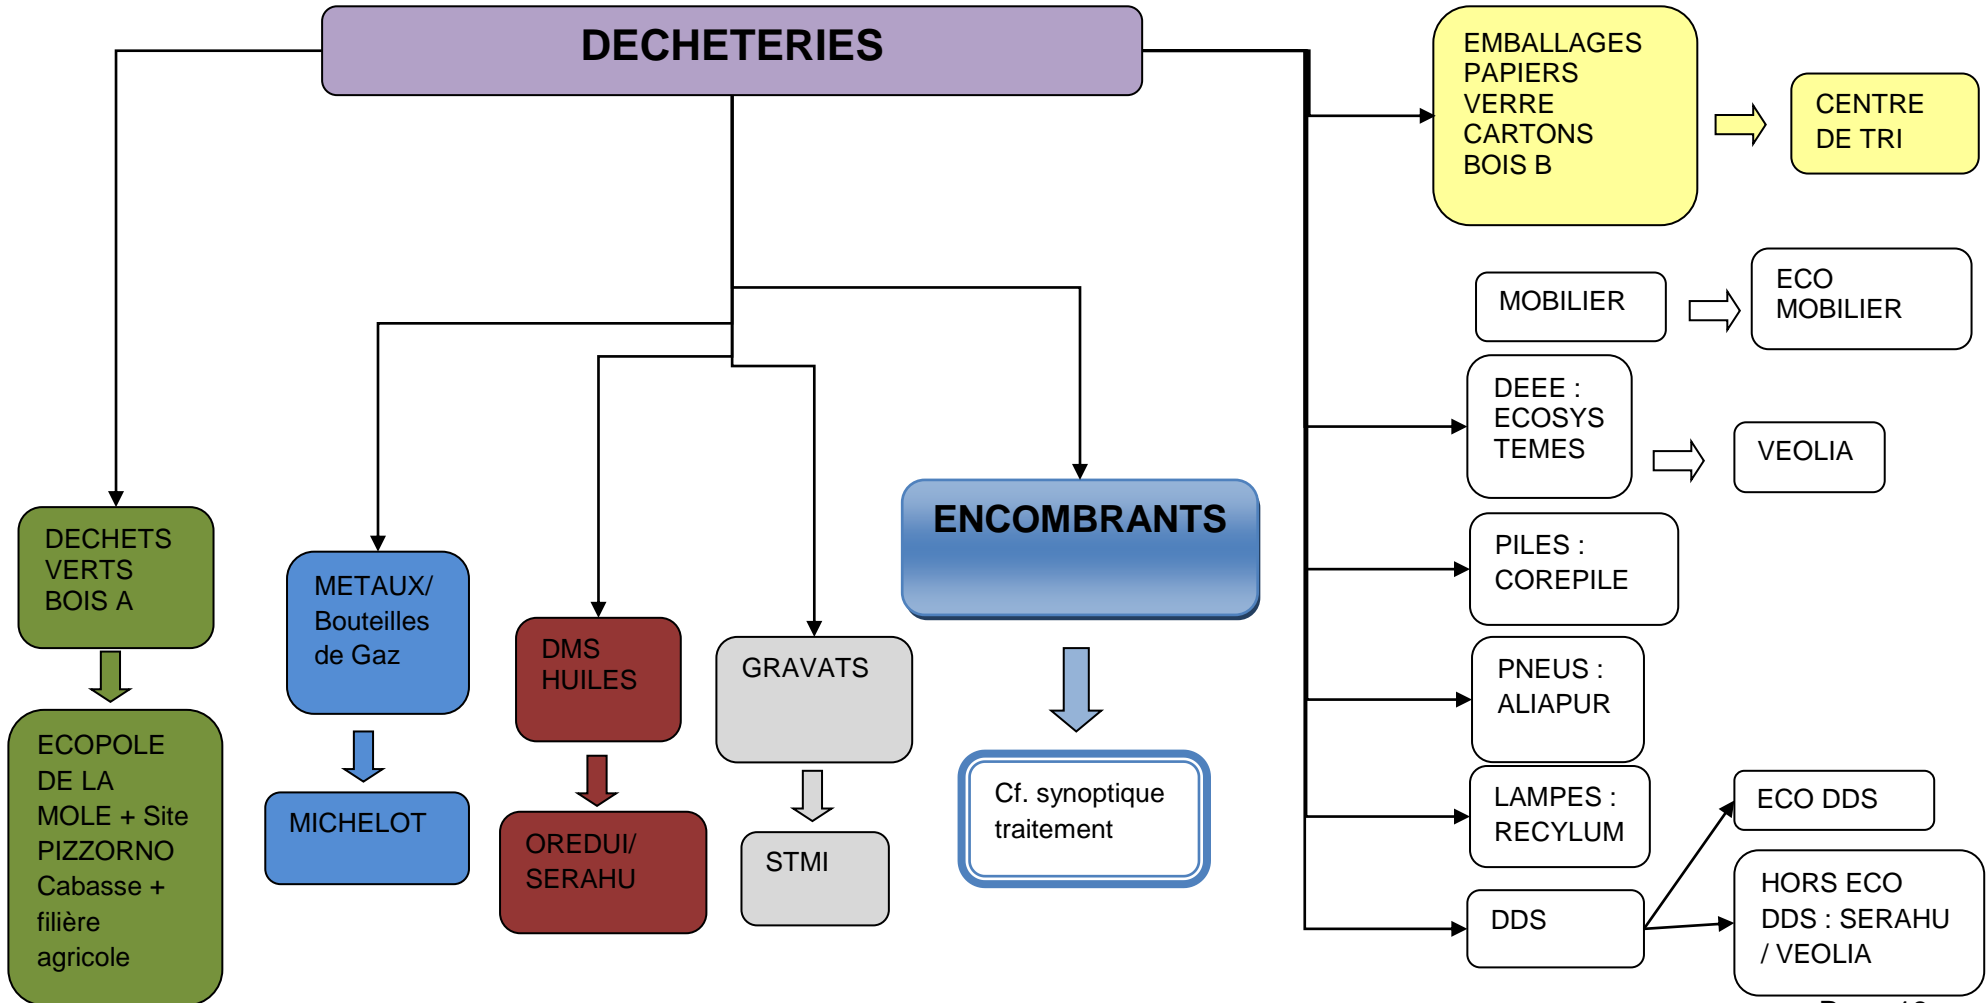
DECHETERIES

EMBALLAGES
PAPIERS
VERRE
CARTONS
BOIS B

CENTRE DE TRI

MOBILIER

ECO MOBILIER

DEEE : ECOSYSTEMES

VEOLIA

PILES : COREPILE

PNEUS : ALIAPUR

LAMPES : RECYLUM

DDS

ECO DDS

HORS ECO DDS : SERAHU / VEOLIA

DECHETS VERTS BOIS A

ECOPOLE DE LA MOLE + Site PIZZORNO Cabasse + filière agricole

METAUX/ Bouteilles de Gaz

MICHELOT

DMS HUILES

OREDUI/ SERAHU

GRAVATS

STMI

ENCOMBRANTS

Cf. synoptique traitement

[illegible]